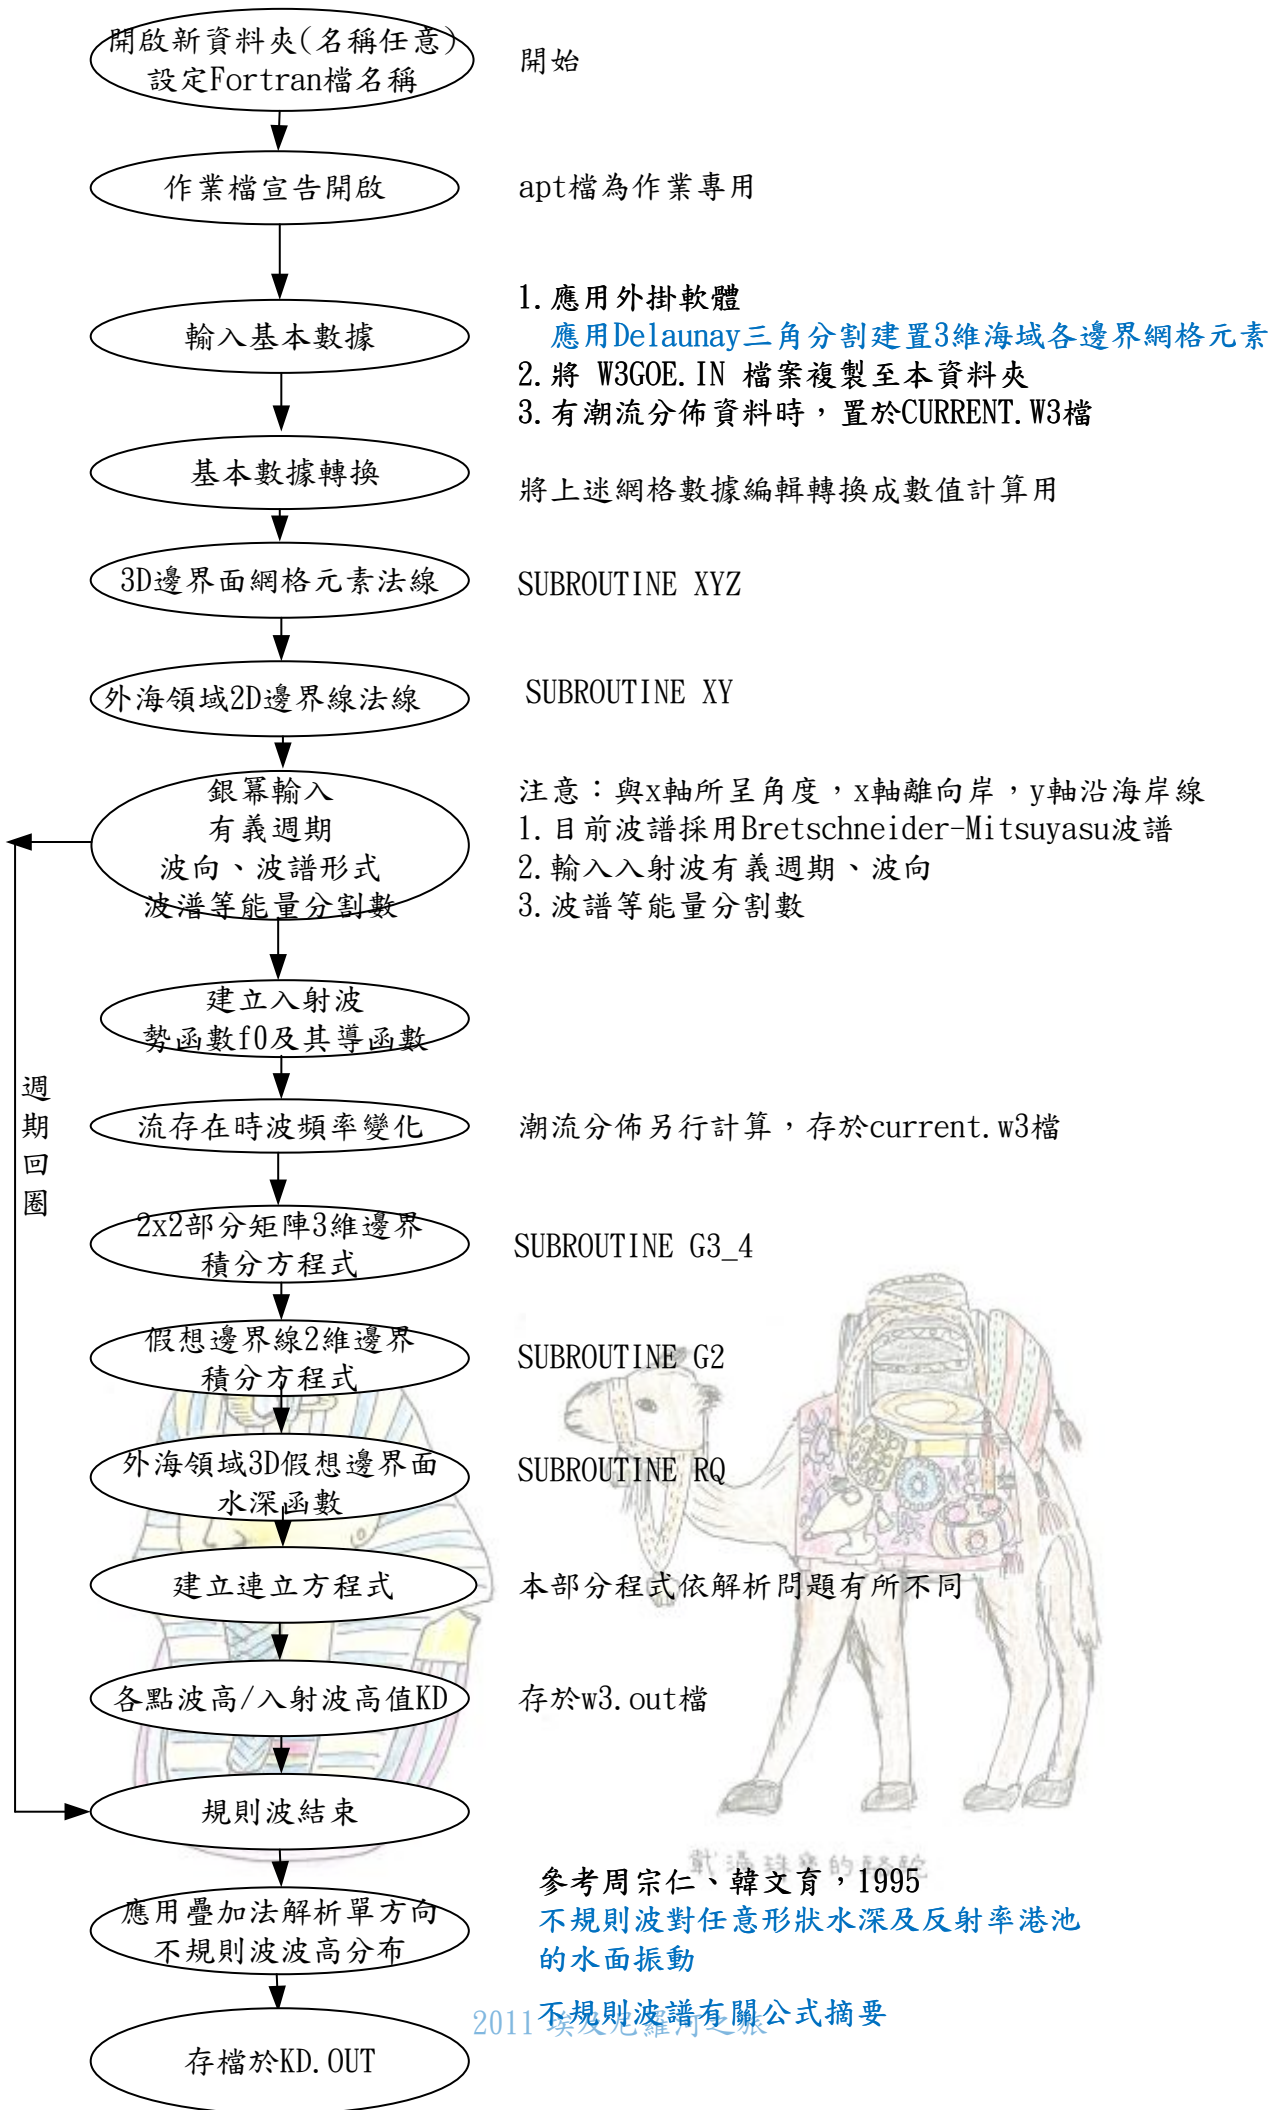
開啟新資料夾(名稱任意)
設定Fortran檔名稱

開始

作業檔宣告開啟

apt檔為作業專用

輸入基本數據

1. 應用外掛軟體
應用Delaunay三角分割建置3維海域各邊界網格元素
2. 將 W3GOE.IN 檔案複製至本資料夾
3. 有潮流分佈資料時，置於CURRENT.W3檔

基本數據轉換

將上述網格數據編輯轉換成數值計算用

3D邊界面網格元素法線

SUBROUTINE XYZ

外海領域2D邊界線法線

SUBROUTINE XY

銀幕輸入
有義週期
波向、波譜形式
波譜等能量分割數

注意：與x軸所呈角度，x軸離向岸，y軸沿海岸線
1. 目前波譜採用Bretschneider-Mitsuyasu波譜
2. 輸入入射波有義週期、波向
3. 波譜等能量分割數

週期回圈

建立入射波
勢函數f0及其導函數

流存在時波頻率變化

潮流分佈另行計算，存於current.w3檔

2x2部分矩陣3維邊界
積分方程式

SUBROUTINE G3_4

假想邊界線2維邊界
積分方程式

SUBROUTINE G2

外海領域3D假想邊界面
水深函數

SUBROUTINE RQ

建立連立方程式

本部分程式依解析問題有所不同

各點波高/入射波高值KD

存於w3.out檔

規則波結束

應用疊加法解析單方向
不規則波波高分布

參考周宗仁、韓文育，1995
不規則波對任意形狀水深及反射率港池
的水面振動

不規則波譜有關公式摘要

2011 埃及尼羅河之旅

存檔於KD.OUT